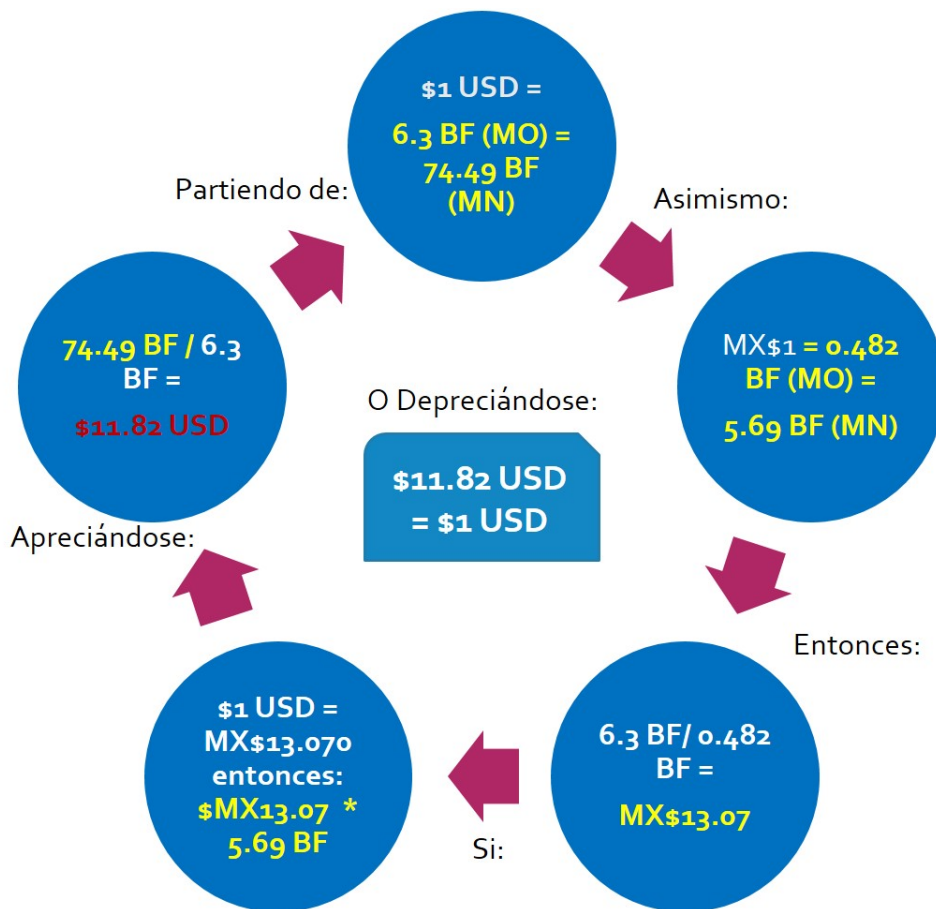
Partiendo de:

$1 USD =

6.3 BF (MO) = 74.49 BF (MN)

Asimismo:

MX$1 = 0.482 BF (MO) =

5.69 BF (MN)

Entonces:

6.3 BF/ 0.482 BF =

MX$13.07

Si:

$1 USD = MX$13.070 entonces: $MX13.07 * 5.69 BF

Apreciándose:

74.49 BF / 6.3 BF =

$11.82 USD

O Depreciándose:

$11.82 USD = $1 USD